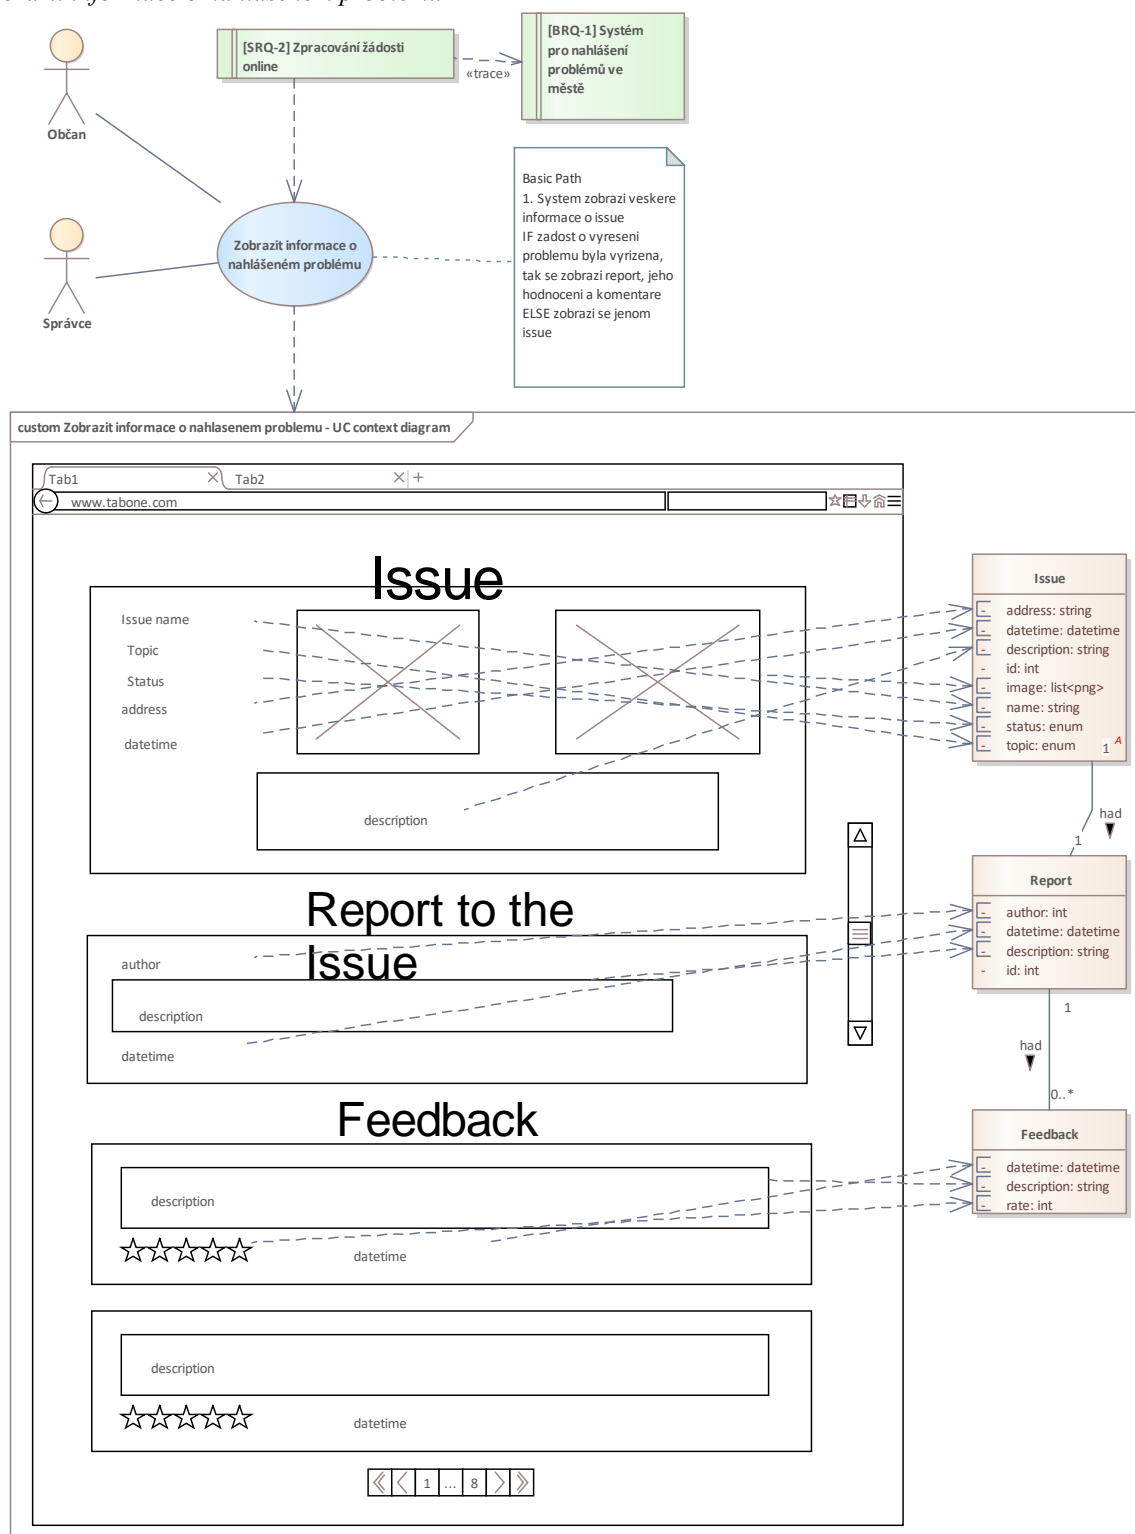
[SRQ-2] Zpracování žádosti online

«trace»

[BRQ-1] Systém pro nahlášení problémů ve městě

Občan

Správce

Zobrazit informace o nahlášeném problému

Basic Path
1. System zobrazi veskere informace o issue
IF zadost o vyreseni problemu byla vyrizena, tak se zobrazi report, jeho hodnoceni a komentare
ELSE zobrazi se jenom issue

custom Zobrazit informace o nahlasenem problemu - UC context diagram

Tab1 Tab2 +

www.tabone.com

Issue

Issue name
Topic
Status
address
datetime

description

Report to the Issue

author

description

datetime

Feedback

description

☆☆☆☆☆ datetime

description

☆☆☆☆☆ datetime

1 ... 8

Issue
address: string
datetime: datetime
description: string
id: int
image: list<png>
name: string
status: enum
topic: enum

1

had

1

Report
author: int
datetime: datetime
description: string
id: int

1

had

0..*

Feedback
datetime: datetime
description: string
rate: int